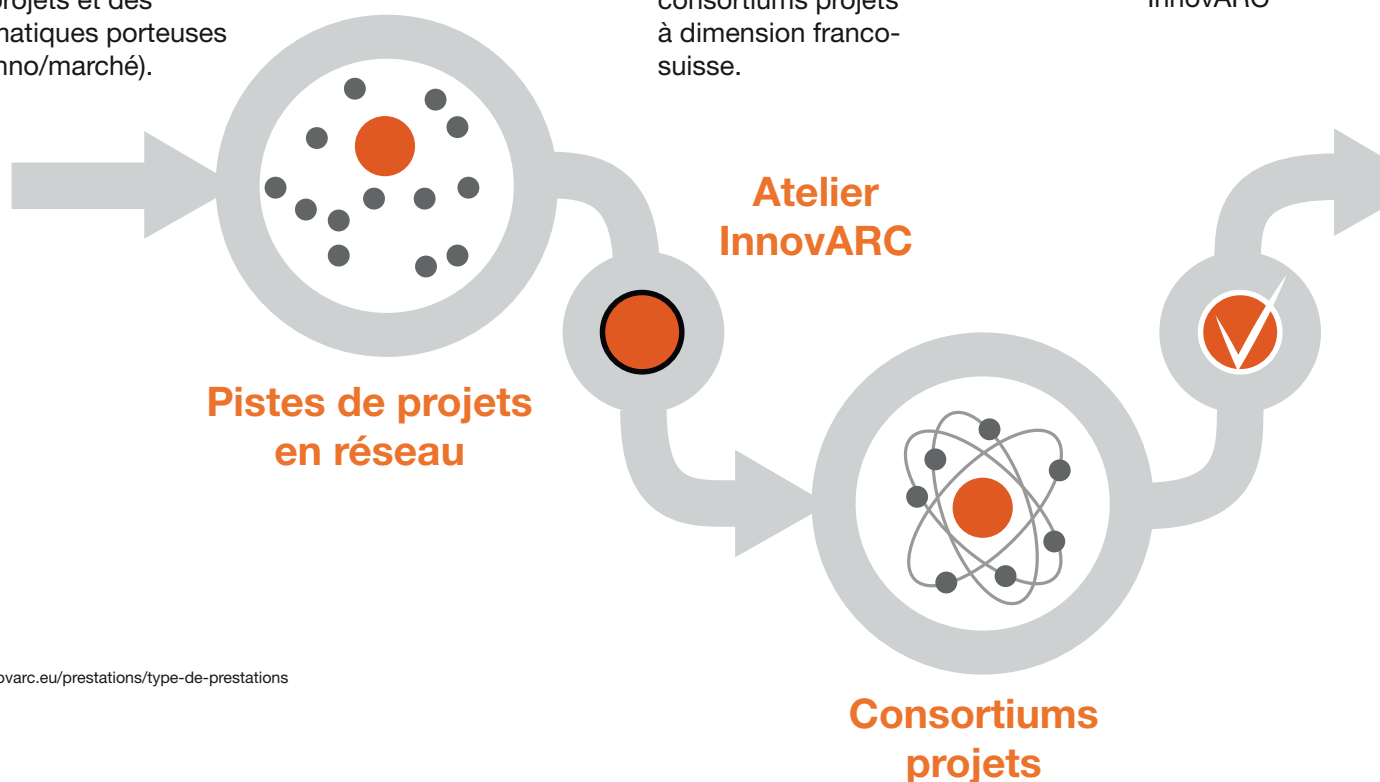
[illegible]rojets et des
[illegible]matiques porteuses
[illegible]nno/marché).

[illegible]consortiums projets
à dimension franco-suisse.

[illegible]InnovARC

Atelier InnovARC

Pistes de projets en réseau

Consortiums projets

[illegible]ovarc.eu/prestations/type-de-prestations